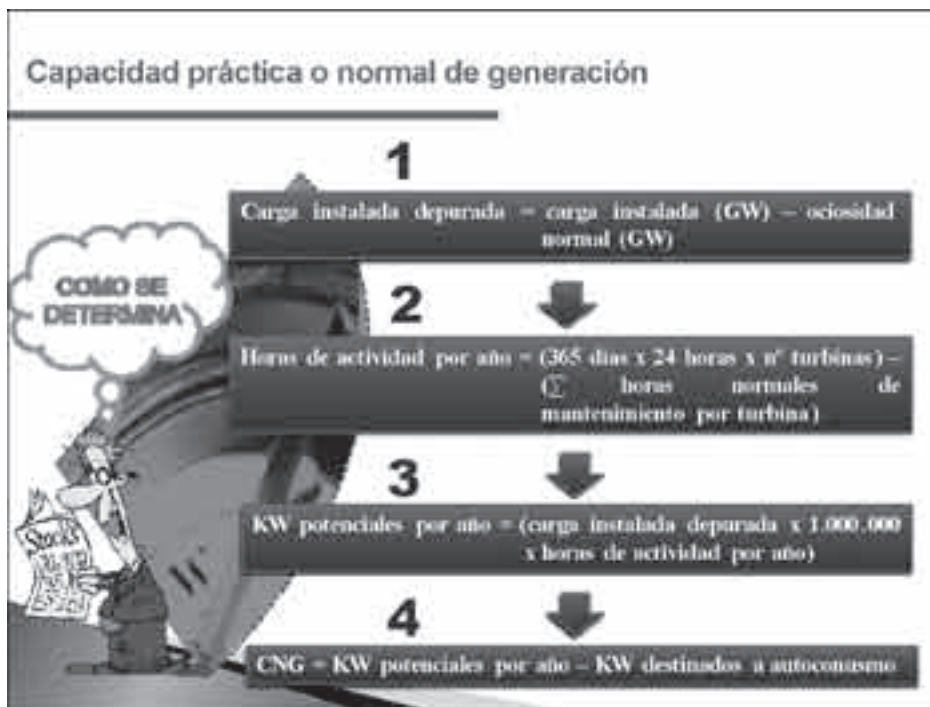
Capacidad práctica o normal de generación

COMO SE DETERMINA

1

Carga instalada depurada = carga instalada (GW) – ociosidad normal (GW)

2

Horas de actividad por año = (365 días x 24 horas x nº turbinas) – (∑ horas normales de mantenimiento por turbina)

3

KW potenciales por año = (carga instalada depurada x 1.000.000 x horas de actividad por año)

4

CNG = KW potenciales por año – KW destinados a autoconsumo

Stocks